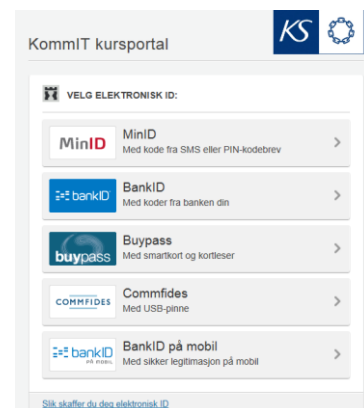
KommIT kursportal

KS

VELG ELEKTRONISK ID:

MinID
MinID
Med kode fra SMS eller PIN-kodebrev
>

bankID
BankID
Med koder fra banken din
>

buypass
Buypass
Med smartkort og kortleser
>

COMMFIDES
Commfides
Med USB-pinne
>

bankID PÅ MOBIL
BankID på mobil
Med sikker legitimasjon på mobil
>

Slik skaffer du deg elektronisk ID